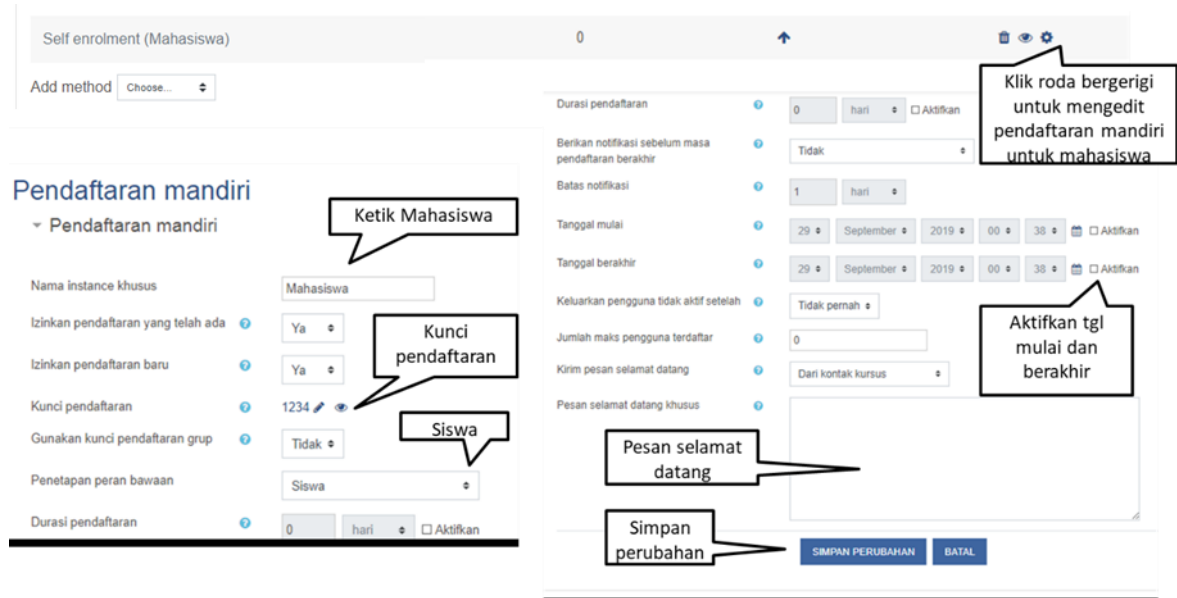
Self enrolment (Mahasiswa)
0

Add method Choose...

Klik roda bergerigi untuk mengedit pendaftaran mandiri untuk mahasiswa

Pendaftaran mandiri

Pendaftaran mandiri

Ketik Mahasiswa

Nama instance khusus Mahasiswa

Izinkan pendaftaran yang telah ada Ya

Kunci pendaftaran

Izinkan pendaftaran baru Ya

Kunci pendaftaran 1234

Siswa

Gunakan kunci pendaftaran grup Tidak

Penetapan peran bawaan Siswa

Durasi pendaftaran 0 hari ☐ Aktifkan

Durasi pendaftaran 0 hari ☐ Aktifkan

Berikan notifikasi sebelum masa pendaftaran berakhir Tidak

Batas notifikasi 1 hari

Tanggal mulai 29 September 2019 00 38 ☐ Aktifkan

Tanggal berakhir 29 September 2019 00 38 ☐ Aktifkan

Keluarkan pengguna tidak aktif setelah Tidak pernah

Aktifkan tgl mulai dan berakhir

Jumlah maks pengguna terdaftar 0

Kirim pesan selamat datang Dari kontak kursus

Pesan selamat datang khusus

Pesan selamat datang

Simpan perubahan

SIMPAN PERUBAHAN BATAL